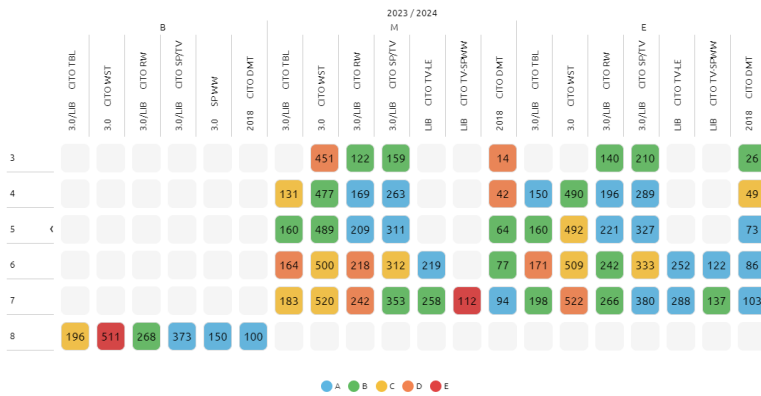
2023 / 2024

| | B | | | | | | M | | | | | | | E | | | | | | |
|---|---|---|---|---|---|---|---|---|---|---|---|---|---|---|---|---|---|---|---|---|
| | 3.0/LIB CITO TBL | 3.0 CITO WST | 3.0/LIB CITO RW | 3.0/LIB CITO SP/TV | 3.0 SPWW | 2018 CITO DMT | 3.0/LIB CITO TBL | 3.0 CITO WST | 3.0/LIB CITO RW | 3.0/LIB CITO SP/TV | LIB CITO TVLE | LIB CITO TV-SPWW | 2018 CITO DMT | 3.0/LIB CITO TBL | 3.0 CITO WST | 3.0/LIB CITO RW | 3.0/LIB CITO SP/TV | LIB CITO TVLE | LIB CITO TV-SPWW | 2018 CITO DMT |
| 3 | | | | | | | | 451 | 122 | 159 | | | 14 | | | 140 | 210 | | | 26 |
| 4 | | | | | | | 131 | 477 | 169 | 263 | | | 42 | 150 | 490 | 196 | 289 | | | 49 |
| 5 | | | | | | | 160 | 489 | 209 | 311 | | | 64 | 160 | 492 | 221 | 327 | | | 73 |
| 6 | | | | | | | 164 | 500 | 218 | 312 | 219 | | 77 | 171 | 509 | 242 | 333 | 252 | 122 | 86 |
| 7 | | | | | | | 183 | 520 | 242 | 353 | 258 | 112 | 94 | 198 | 522 | 266 | 380 | 288 | 137 | 103 |
| 8 | 196 | 511 | 268 | 373 | 150 | 100 | | | | | | | | | | | | | | |

A B C D E